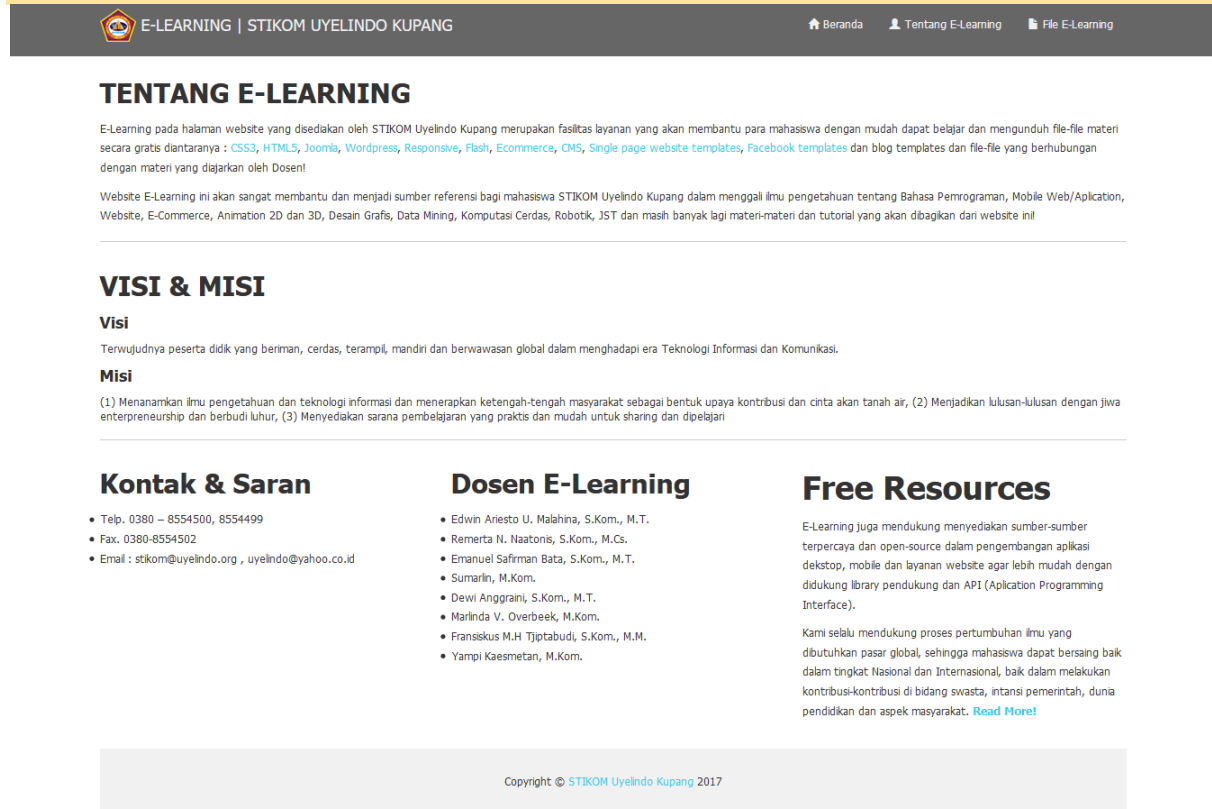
E-LEARNING | STIKOM UYELINDO KUPANG

Beranda Tentang E-Learning File E-Learning

TENTANG E-LEARNING

E-Learning pada halaman website yang disediakan oleh STIKOM Uyelindo Kupang merupakan fasilitas layanan yang akan membantu para mahasiswa dengan mudah dapat belajar dan mengunduh file-file materi secara gratis diantaranya : CSS3, HTML5, Joomla, Wordpress, Responsive, Flash, Ecommerce, CMS, Single page website templates, Facebook templates dan blog templates dan file-file yang berhubungan dengan materi yang diajarkan oleh Dosen!

Website E-Learning ini akan sangat membantu dan menjadi sumber referensi bagi mahasiswa STIKOM Uyelindo Kupang dalam menggali ilmu pengetahuan tentang Bahasa Pemrograman, Mobile Web/Aplication, Website, E-Commerce, Animation 2D dan 3D, Desain Grafis, Data Mining, Komputasi Cerdas, Robotik, JST dan masih banyak lagi materi-materi dan tutorial yang akan dibagikan dari website ini!

VISI & MISI

Visi

Terwujudnya peserta didik yang beriman, cerdas, terampil, mandiri dan berwawasan global dalam menghadapi era Teknologi Informasi dan Komunikasi.

Misi

(1) Menanamkan ilmu pengetahuan dan teknologi informasi dan menerapkan ketengah-tengah masyarakat sebagai bentuk upaya kontribusi dan cinta akan tanah air, (2) Menjadikan lulusan-lulusan dengan jiwa enterpreneurship dan berbudi luhur, (3) Menyediakan sarana pembelajaran yang praktis dan mudah untuk sharing dan dipelajari

Kontak & Saran

- Telp. 0380 – 8554500, 8554499
- Fax. 0380-8554502
- Email : stikom@uyelindo.org , uyelindo@yahoo.co.id

Dosen E-Learning

- Edwin Ariesto U. Malahina, S.Kom., M.T.
- Remerta N. Naatonis, S.Kom., M.Cs.
- Emanuel Safirman Bata, S.Kom., M.T.
- Sumarlin, M.Kom.
- Dewi Anggraini, S.Kom., M.T.
- Marlinda V. Overbeek, M.Kom.
- Fransiskus M.H Tjiptabudi, S.Kom., M.M.
- Yampi Kaesmetan, M.Kom.

Free Resources

E-Learning juga mendukung menyediakan sumber-sumber terpercaya dan open-source dalam pengembangan aplikasi dekstop, mobile dan layanan website agar lebih mudah dengan didukung library pendukung dan API (Aplication Programming Interface).

Kami selalu mendukung proses pertumbuhan ilmu yang dibutuhkan pasar global, sehingga mahasiswa dapat bersaing baik dalam tingkat Nasional dan Internasional, baik dalam melakukan kontribusi-kontribusi di bidang swasta, intansi pemerintah, dunia pendidikan dan aspek masyarakat. Read More!

Copyright © STIKOM Uyelindo Kupang 2017